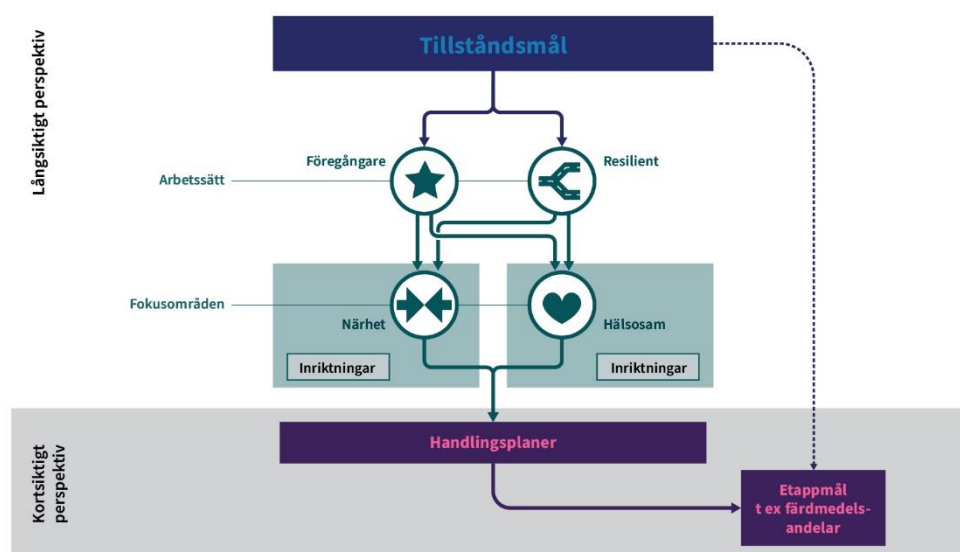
Långsiktigt perspektiv

Tillståndsmål

Arbetssätt

Föregångare

Resilient

Fokusområden

Närhet

Hälsosam

Inriktningar

Inriktningar

Kortsiktigt perspektiv

Handlingsplaner

Etappmål t ex färdmedelsandelar